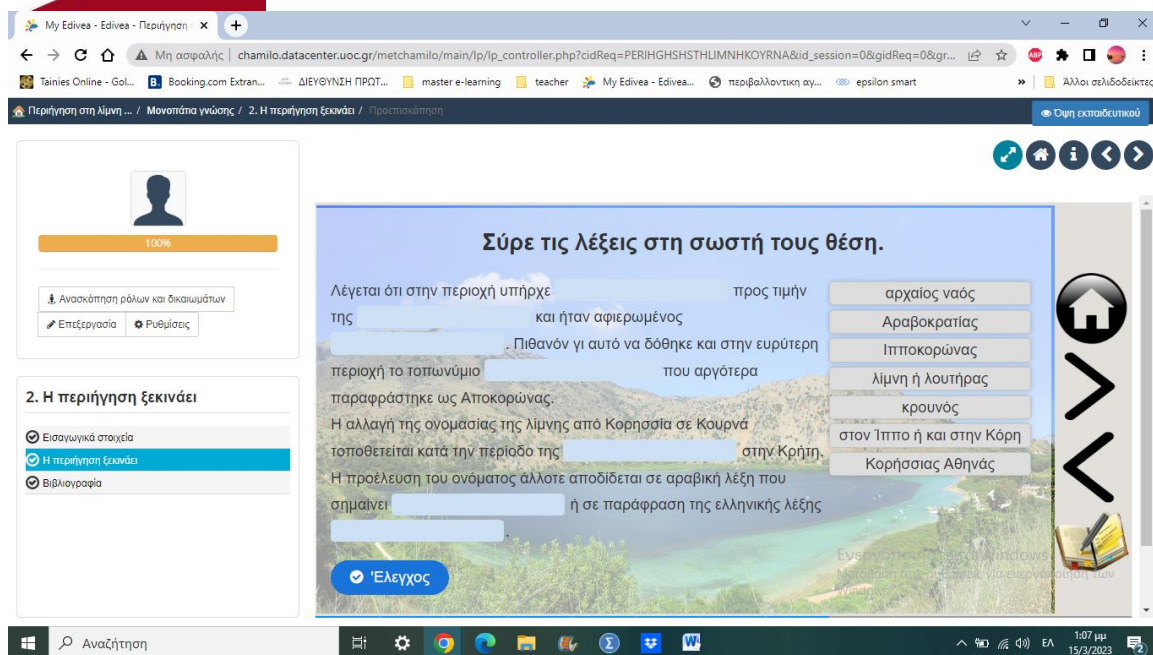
My Edivea - Edivea - Περιήγηση ×

Μη ασφαλής | chamilo.datacenter.uoc.gr/metchamilo/main/lp/lp_controller.php?cidReq=PERIHGHSHSTHLIMNHKOYRNA&id_session=0&gidReq=0&gr...

Tainies Online - Gol... Booking.com Extran... ΔΙΕΥΘΥΝΣΗ ΠΡΩΤ... master e-learning teacher My Edivea - Edivea... περιβαλλοντική αγ... epsilon smart » Άλλοι σελιδοδείκτες

Περιήγηση στη λίμνη ... / Μονοπάτια γνώσης / 2. Η περιήγηση ξεκινάει / Προεπισκόπηση

Όψη εκπαιδευτικού

100%

Ανασκόπηση ρόλων και δικαιωμάτων

Επεξεργασία Ρυθμίσεις

2. Η περιήγηση ξεκινάει

Εισαγωγικά στοιχεία

Η περιήγηση ξεκινάει

Βιβλιογραφία

Σύρε τις λέξεις στη σωστή τους θέση.

Λέγεται ότι στην περιοχή υπήρχε ________ προς τιμήν της ________ και ήταν αφιερωμένος ________. Πιθανόν γι αυτό να δόθηκε και στην ευρύτερη περιοχή το τοπωνύμιο ________ που αργότερα παραφράστηκε ως Αποκορώνας.
Η αλλαγή της ονομασίας της λίμνης από Κορησσία σε Κουρνά τοποθετείται κατά την περίοδο της ________ στην Κρήτη. Η προέλευση του ονόματος άλλοτε αποδίδεται σε αραβική λέξη που σημαίνει ________ ή σε παράφραση της ελληνικής λέξης ________.

αρχαίος ναός

Αραβοκρατίας

Ιπποκορώνας

λίμνη ή λουτήρας

κρουνός

στον Ίππο ή και στην Κόρη

Κορήσσιας Αθηνάς

Έλεγχος

Ενεργοποίηση των Windows
Μεταβείτε στις Ρυθμίσεις για ενεργοποίηση των Windows.

Αναζήτηση

ΕΛ 1:07 μμ 15/3/2023